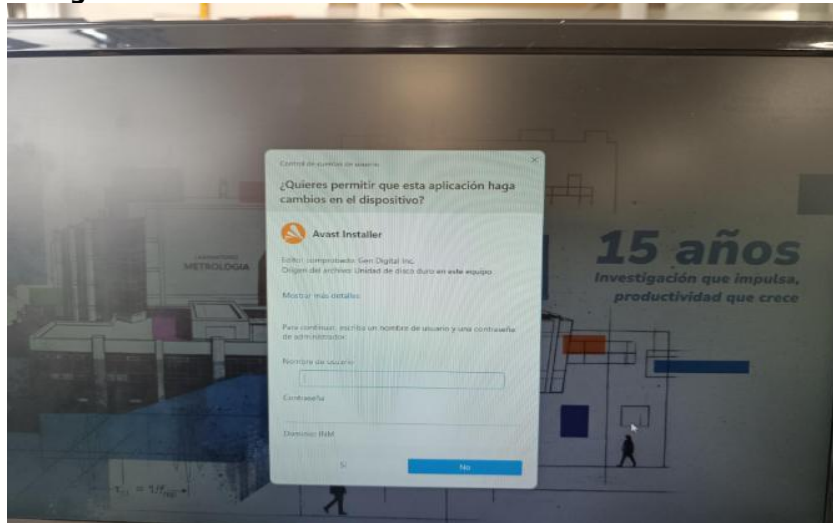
Control de cuentas de usuario

¿Quieres permitir que esta aplicación haga cambios en el dispositivo?

Avast Installer

Editor comprobado: Gen Digital Inc.
Origen del archivo: Unidad de disco duro en este equipo

Mostrar más detalles

Para continuar, escribe un nombre de usuario y una contraseña de administrador.

Nombre de usuario

Contraseña

Dominio: BIM

Sí

No

15 años
Investigación que impulsa, productividad que crece

METROLOGÍA